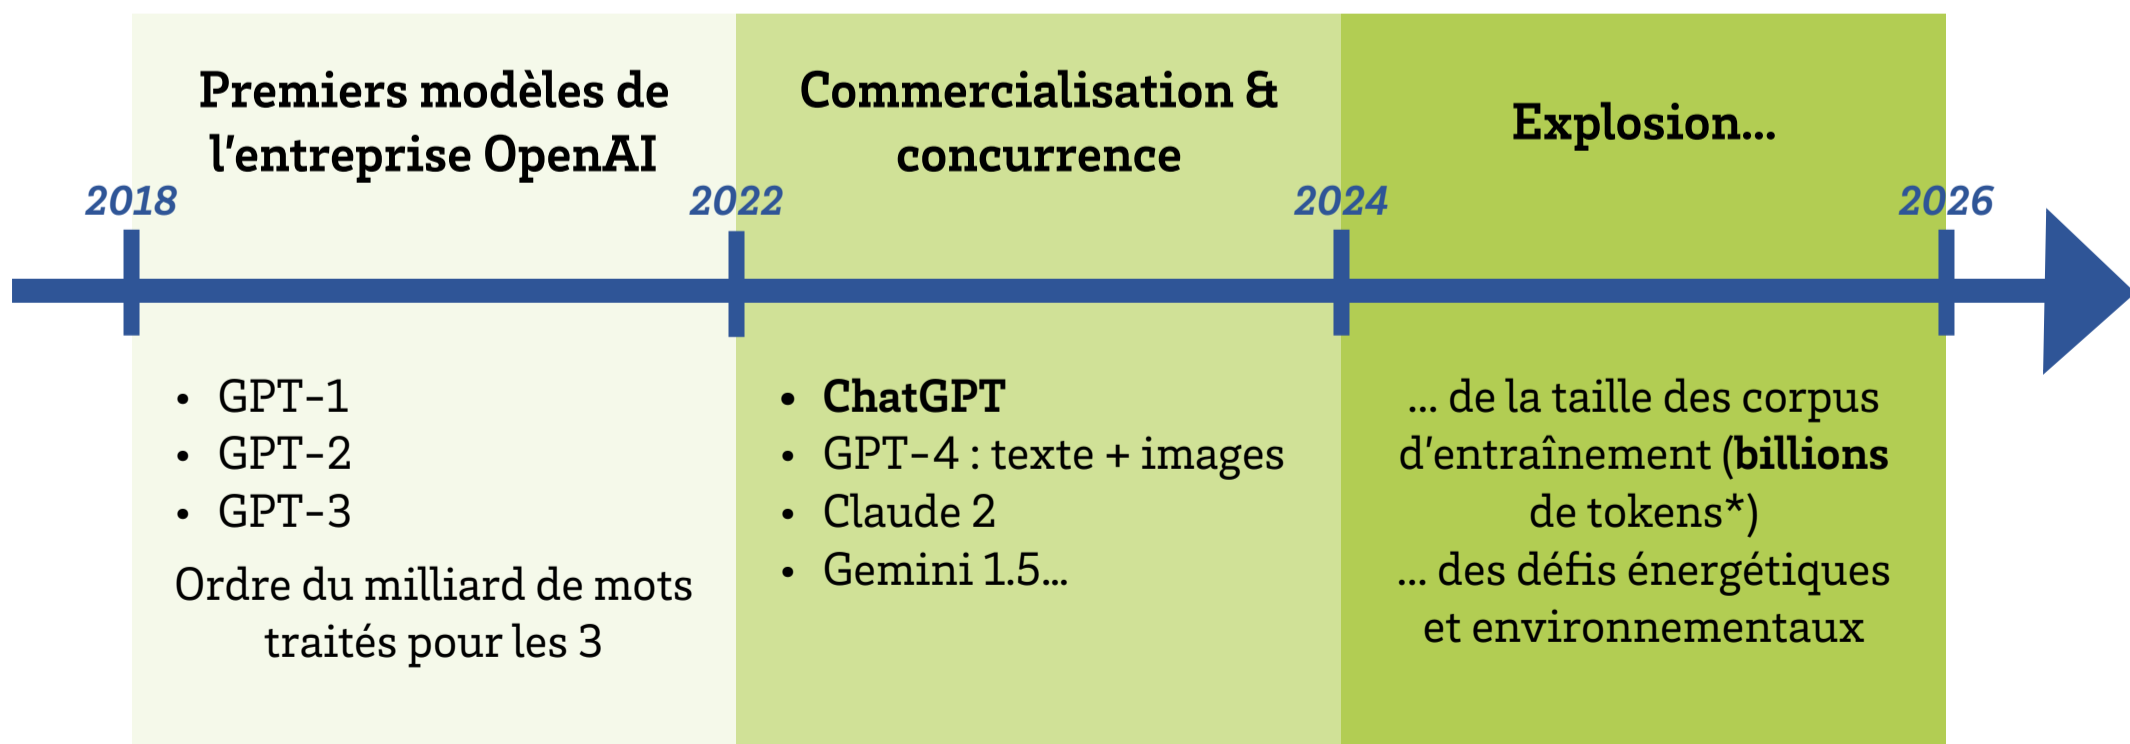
Premiers modèles de l'entreprise OpenAI

Commercialisation & concurrence

Explosion...

2018

2022

2024

2026

- GPT-1
- GPT-2
- GPT-3

Ordre du milliard de mots traités pour les 3

- **ChatGPT**
- GPT-4 : texte + images
- Claude 2
- Gemini 1.5...

... de la taille des corpus d'entraînement (**billions** de tokens*)
... des défis énergétiques et environnementaux